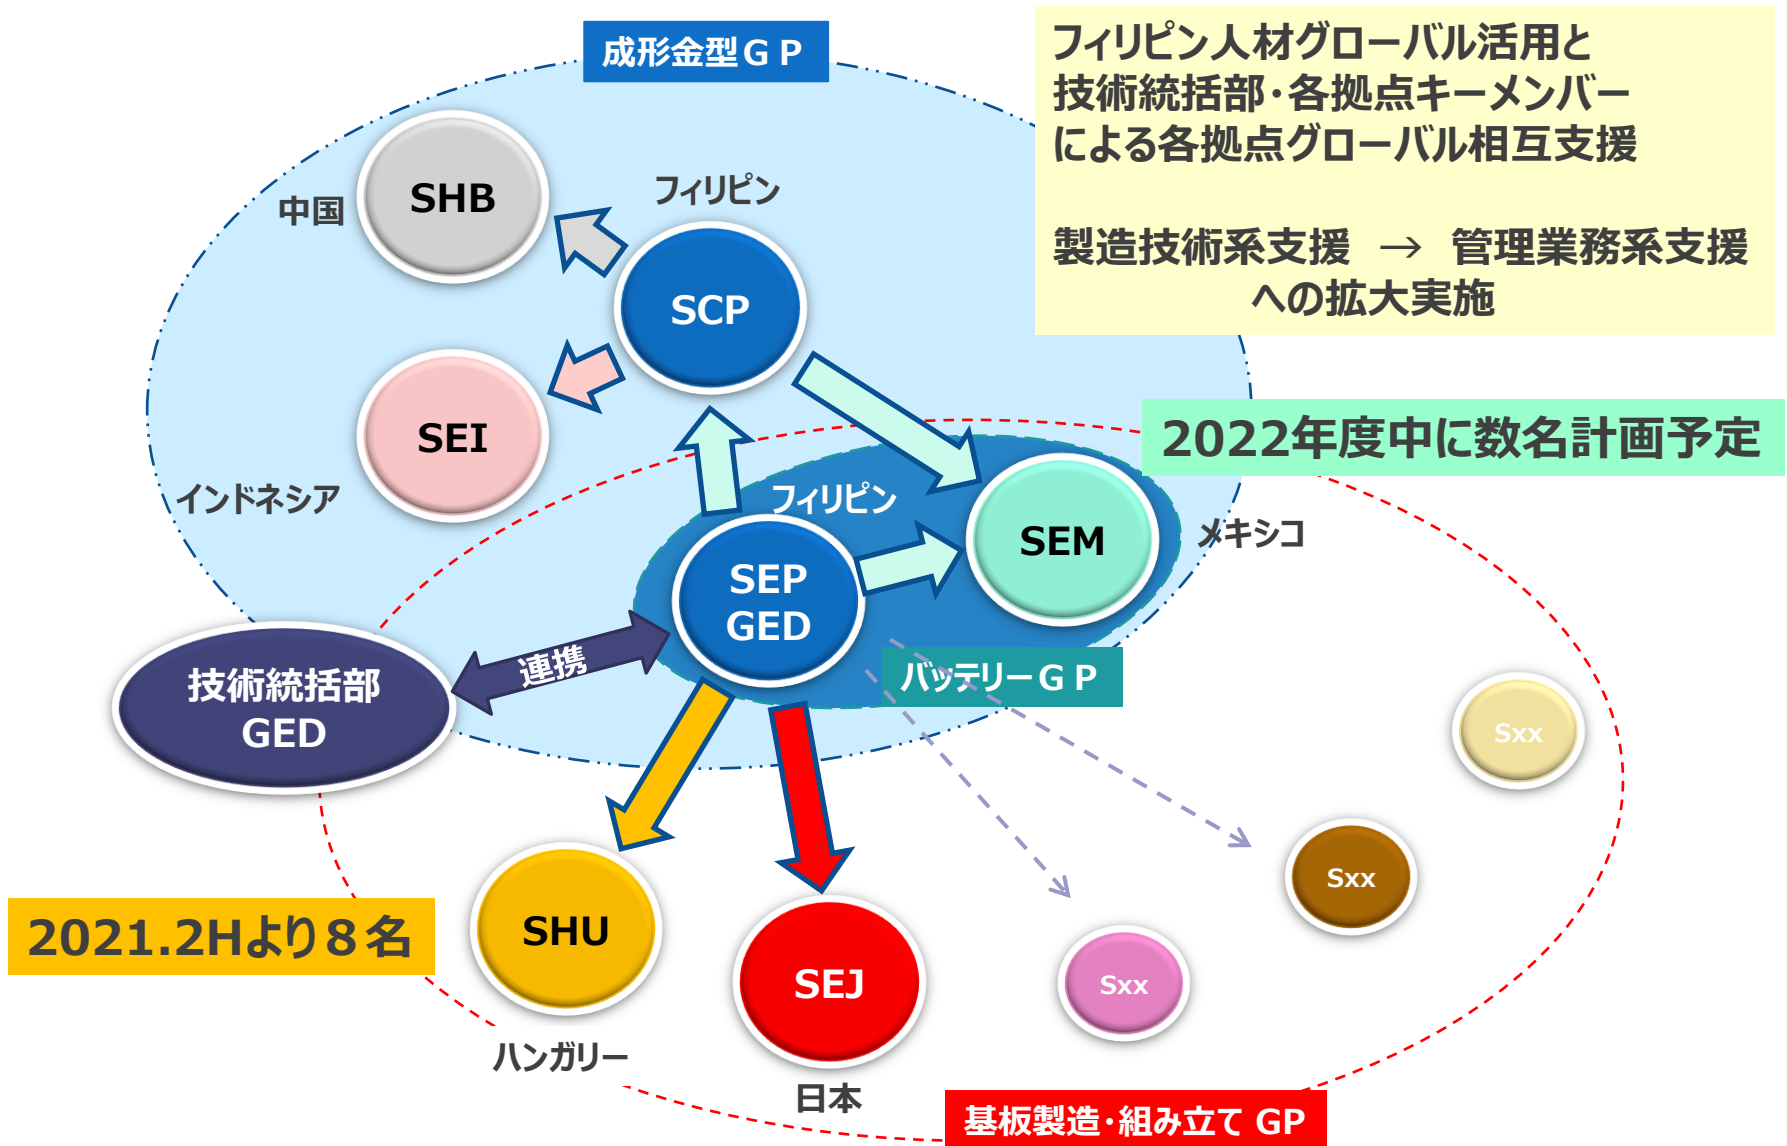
成形金型ＧＰ

フィリピン人材グローバル活用と
技術統括部･各拠点キーメンバー
による各拠点グローバル相互支援

製造技術系支援 → 管理業務系支援
への拡大実施

中国
SHB
フィリピン
SCP
SEI
インドネシア

2022年度中に数名計画予定

フィリピン
SEP
GED
SEM
メキシコ

技術統括部
GED
連携

バッテリーＧＰ

Sxx
Sxx
Sxx

2021.2Hより８名

SHU
ハンガリー
SEJ
日本

基板製造･組み立て GP